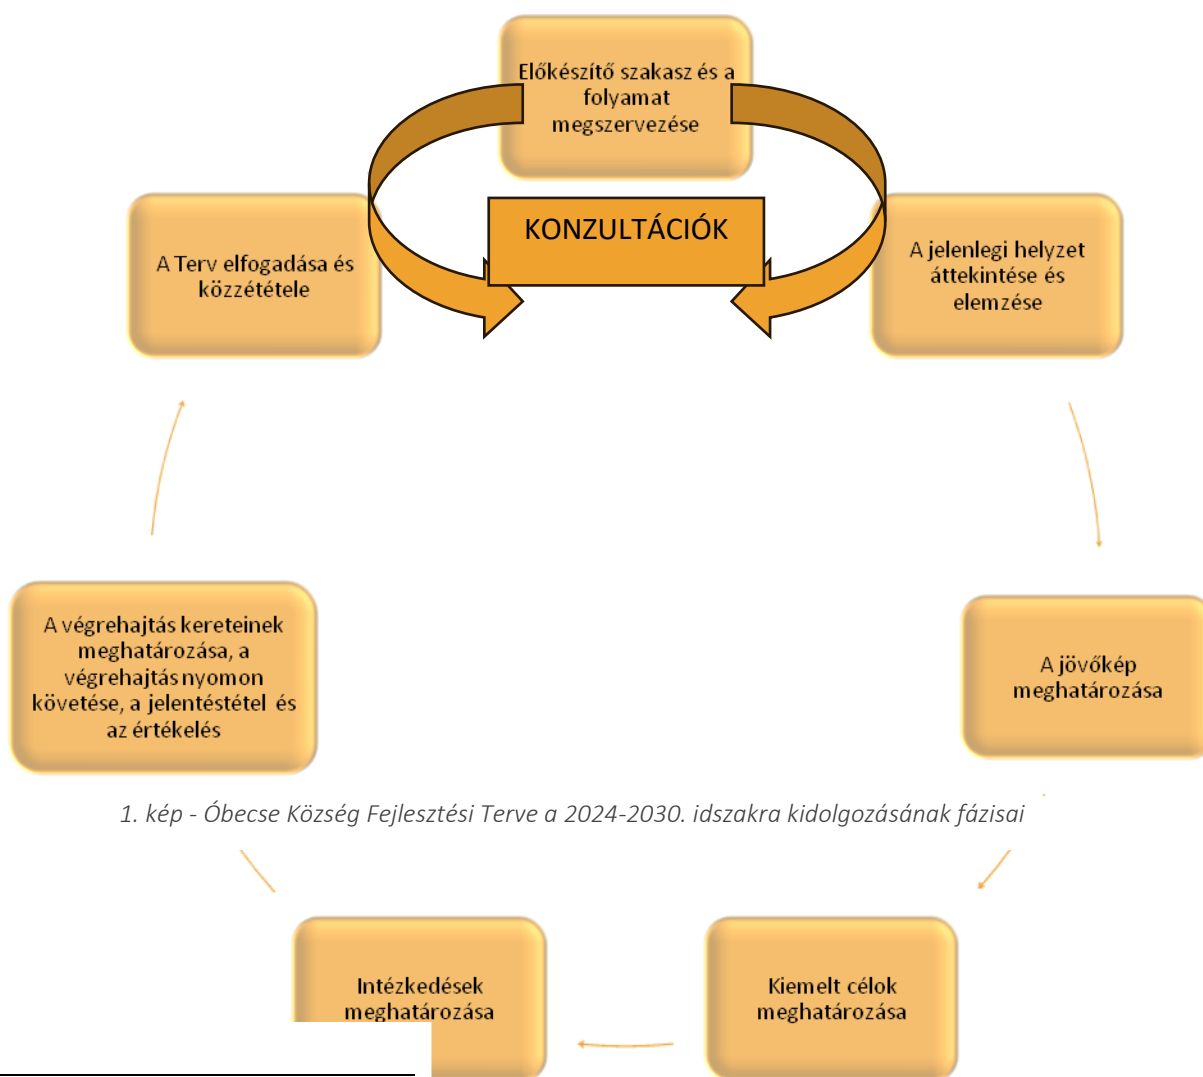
Előkészítő szakasz és a folyamat megszervezése

KONZULTÁCIÓK

A Terv elfogadása és közzététele

A jelenlegi helyzet áttekintése és elemzése

A végrehajtás kereteinek meghatározása, a végrehajtás nyomon követése, a jelentéstétel és az értékelés

A jövőkép meghatározása

1. kép - Óbecse Község Fejlesztési Terve a 2024-2030. idszakra kidolgozásának fázisai

Intézkedések meghatározása

Kiemelt célok meghatározása